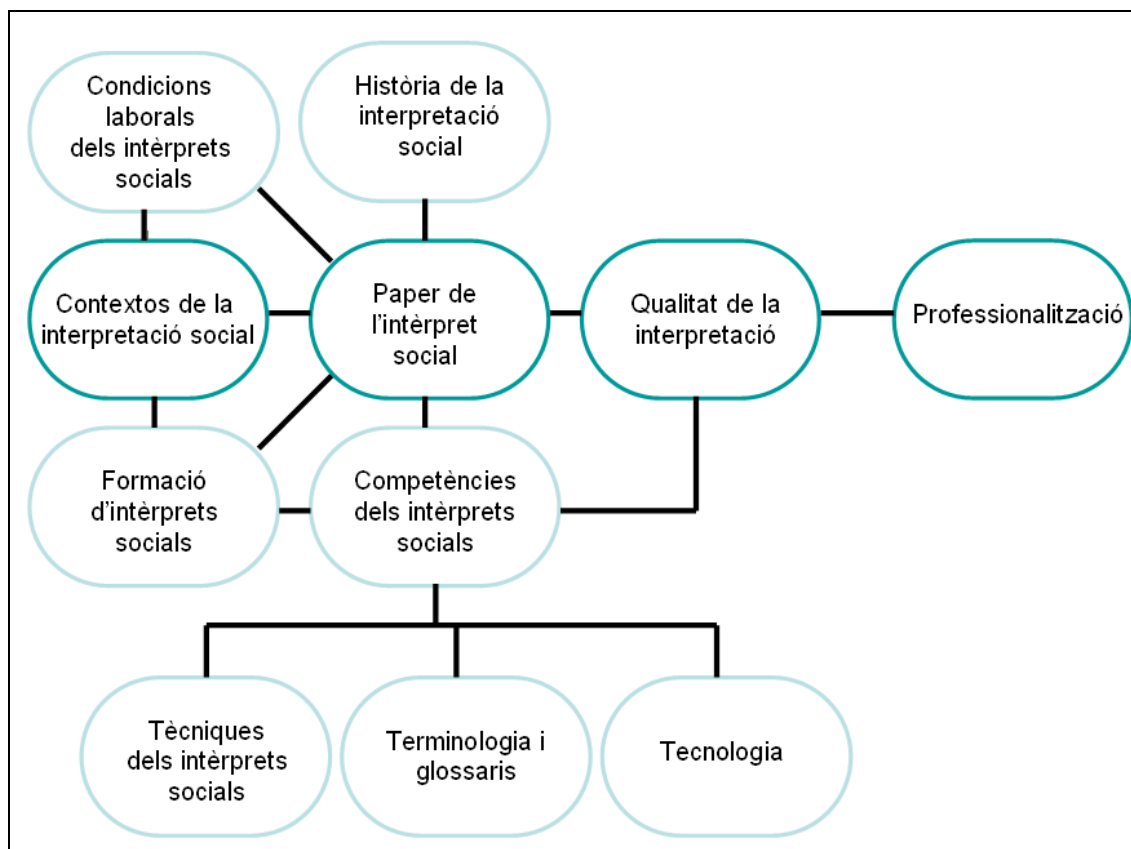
Condicions laborals dels intèrprets socials

Història de la interpretació social

Contextos de la interpretació social

Paper de l'intèrpret social

Qualitat de la interpretació

Professionalització

Formació d'intèrprets socials

Competències dels intèrprets socials

Tècniques dels intèrprets socials

Terminologia i glossaris

Tecnologia